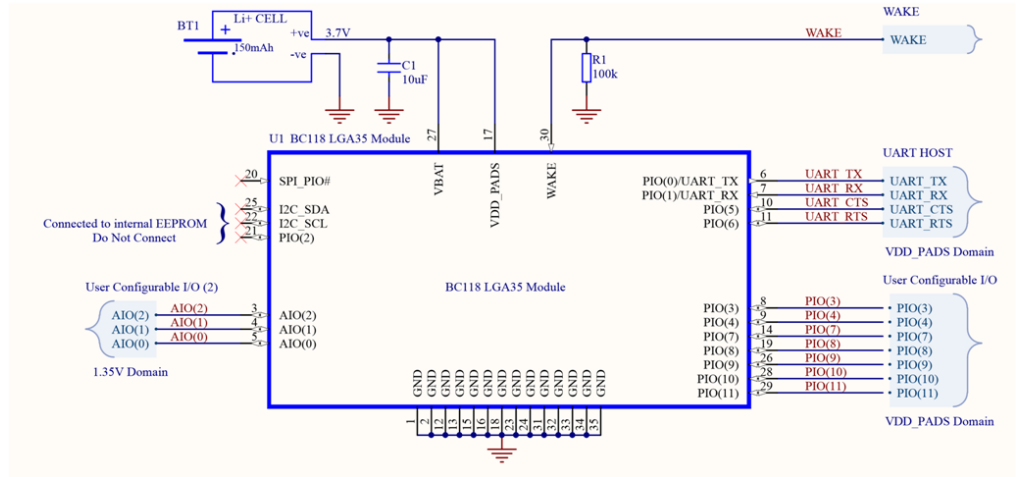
BT1
Li+ CELL
+ve
-ve
150mAh
3.7V
C1
10uF
R1
100k
WAKE
WAKE
WAKE

U1 BC118 LGA35 Module
27
17
30
VBAT
VDD_PADS
WAKE

20 SPI_PIO#
25 I2C_SDA
22 I2C_SCL
21 PIO(2)
Connected to internal EEPROM
Do Not Connect

User Configurable I/O (2)
AIO(2) AIO(2) 3 AIO(2)
AIO(1) AIO(1) 4 AIO(1)
AIO(0) AIO(0) 5 AIO(0)
1.35V Domain

BC118 LGA35 Module

UART HOST
PIO(0)/UART_TX 6 UART_TX UART_TX
PIO(1)/UART_RX 7 UART_RX UART_RX
PIO(5) 10 UART_CTS UART_CTS
PIO(6) 11 UART_RTS UART_RTS
VDD_PADS Domain

User Configurable I/O
PIO(3) 8 PIO(3) PIO(3)
PIO(4) 9 PIO(4) PIO(4)
PIO(7) 14 PIO(7) PIO(7)
PIO(8) 19 PIO(8) PIO(8)
PIO(9) 26 PIO(9) PIO(9)
PIO(10) 28 PIO(10) PIO(10)
PIO(11) 29 PIO(11) PIO(11)
VDD_PADS Domain

GND GND GND GND GND GND GND GND GND GND GND GND GND GND GND
1 2 12 13 15 16 18 23 24 31 32 33 34 35